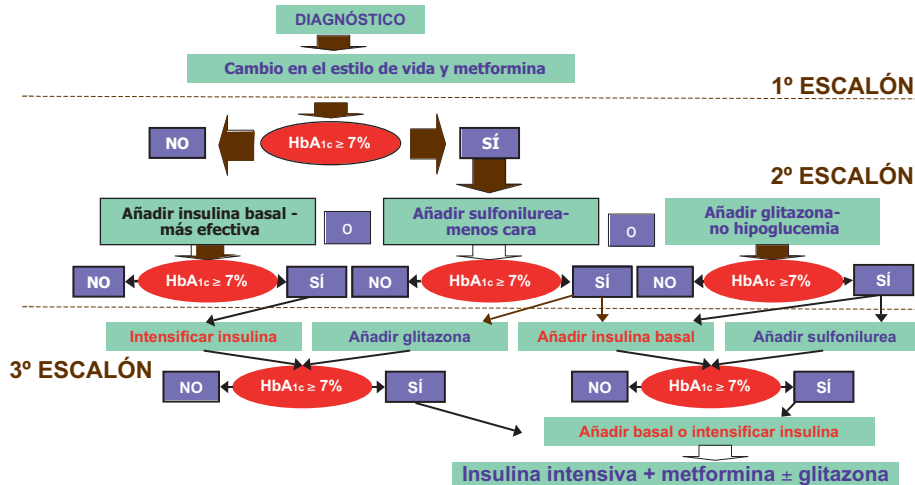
DIAGNÓSTICO

Cambio en el estilo de vida y metformina

1º ESCALÓN

NO

$HbA_{1c} \geq 7\%$

SÍ

2º ESCALÓN

Añadir insulina basal - más efectiva

O

Añadir sulfonilurea- menos cara

O

Añadir glitazona- no hipoglucemia

NO

$HbA_{1c} \geq 7\%$

SÍ

NO

$HbA_{1c} \geq 7\%$

SÍ

NO

$HbA_{1c} \geq 7\%$

SÍ

Intensificar insulina

Añadir glitazona

Añadir insulina basal

Añadir sulfonilurea

3º ESCALÓN

NO

$HbA_{1c} \geq 7\%$

SÍ

NO

$HbA_{1c} \geq 7\%$

SÍ

Añadir basal o intensificar insulina

Insulina intensiva + metformina ± glitazona